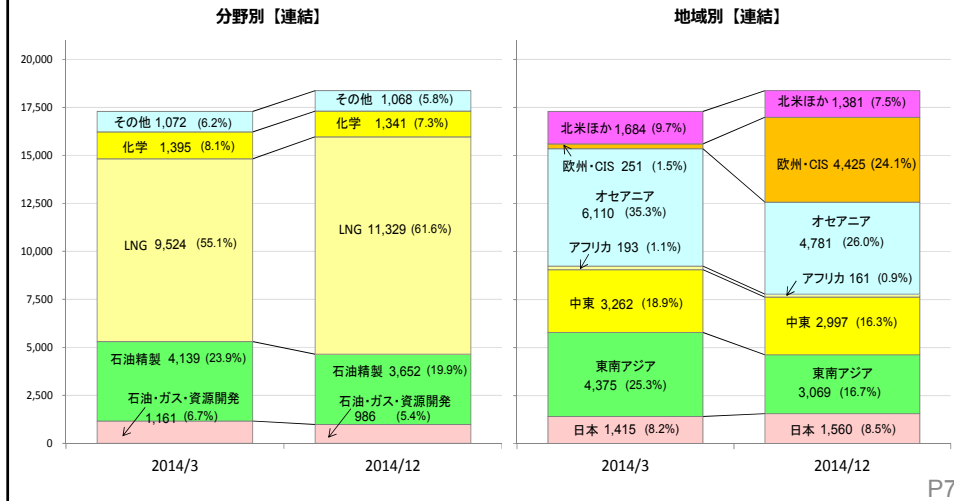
分野別【連結】

地域別【連結】

20,000
17,500
15,000
12,500
10,000
7,500
5,000
2,500
0

その他 1,072 (6.2%)
化学 1,395 (8.1%)
LNG 9,524 (55.1%)
石油精製 4,139 (23.9%)
石油・ガス・資源開発 1,161 (6.7%)

その他 1,068 (5.8%)
化学 1,341 (7.3%)
LNG 11,329 (61.6%)
石油精製 3,652 (19.9%)
石油・ガス・資源開発 986 (5.4%)

2014/3
2014/12

北米ほか 1,684 (9.7%)
欧州・CIS 251 (1.5%)
オセアニア 6,110 (35.3%)
アフリカ 193 (1.1%)
中東 3,262 (18.9%)
東南アジア 4,375 (25.3%)
日本 1,415 (8.2%)

北米ほか 1,381 (7.5%)
欧州・CIS 4,425 (24.1%)
オセアニア 4,781 (26.0%)
アフリカ 161 (0.9%)
中東 2,997 (16.3%)
東南アジア 3,069 (16.7%)
日本 1,560 (8.5%)

2014/3
2014/12

P7